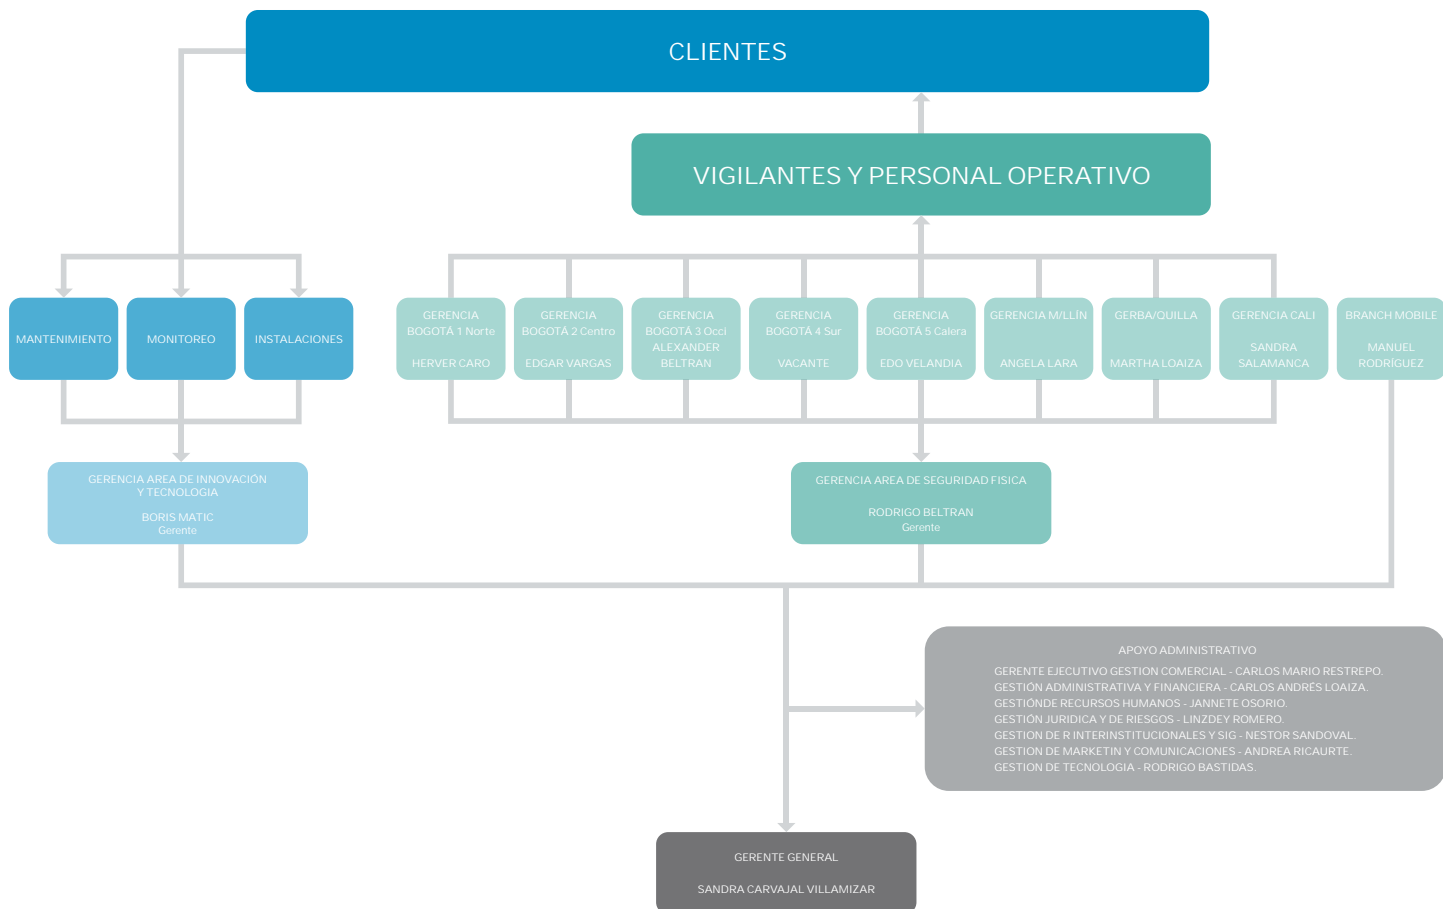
CLIENTES

VIGILANTES Y PERSONAL OPERATIVO

MANTENIMIENTO

MONITOREO

INSTALACIONES

GERENCIA BOGOTÁ 1 Norte

HERVER CARO

GERENCIA BOGOTÁ 2 Centro

EDGAR VARGAS

GERENCIA BOGOTÁ 3 Occi ALEXANDER BELTRAN

GERENCIA BOGOTÁ 4 Sur

VACANTE

GERENCIA BOGOTÁ 5 Calera

EDO VELANDIA

GERENCIA M/LLÍN

ANGELA LARA

GERBA/QUILLA

MARTHA LOAIZA

GERENCIA CALI

SANDRA SALAMANCA

BRANCH MOBILE

MANUEL RODRÍGUEZ

GERENCIA AREA DE INNOVACIÓN Y TECNOLOGIA

BORIS MATIC
Gerente

GERENCIA AREA DE SEGURIDAD FISICA

RODRIGO BELTRAN
Gerente

APOYO ADMINISTRATIVO

GERENTE EJECUTIVO GESTION COMERCIAL - CARLOS MARIO RESTREPO.
GESTIÓN ADMINISTRATIVA Y FINANCIERA - CARLOS ANDRÉS LOAIZA.
GESTIÓNDE RECURSOS HUMANOS - JANNETE OSORIO.
GESTIÓN JURIDICA Y DE RIESGOS - LINZDEY ROMERO.
GESTION DE R INTERINSTITUCIONALES Y SIG - NESTOR SANDOVAL.
GESTION DE MARKETIN Y COMUNICACIONES - ANDREA RICAURTE.
GESTION DE TECNOLOGIA - RODRIGO BASTIDAS.

GERENTE GENERAL

SANDRA CARVAJAL VILLAMIZAR